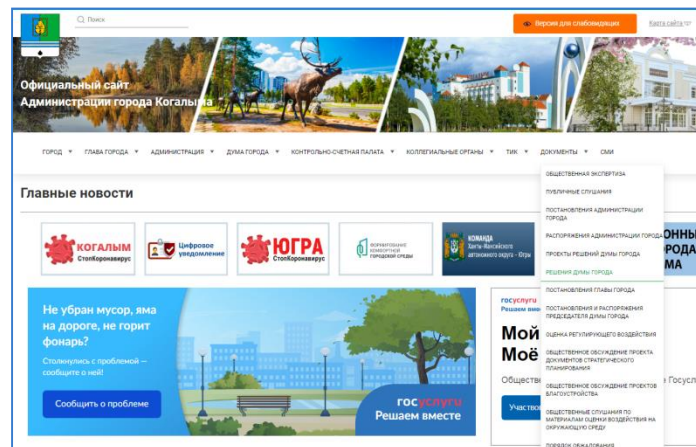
Поиск

Версия для слабовидящих

Карта сайта

Официальный сайт Администрации города Когалыма

ГОРОД ▾ ГЛАВА ГОРОДА ▾ АДМИНИСТРАЦИЯ ▾ ДУМА ГОРОДА ▾ КОНТРОЛЬНО-СЧЕТНАЯ ПАЛАТА ▾ КОЛЛЕГИАЛЬНЫЕ ОРГАНЫ ▾ ТИК ▾ ДОКУМЕНТЫ ▾ СМИ

Главные новости

КОГАЛЫМ СтопКоронавирус

Цифровое уведомление

ЮГРА СтопКоронавирус

ФОРМИРОВАНИЕ КОМФОРТНОЙ ГОРОДСКОЙ СРЕДЫ

КОМАНДА Ханты-Мансийского автономного округа – Югры

ОННЫ ГОРОДА МА

ОБЩЕСТВЕННАЯ ЭКСПЕРТИЗА

ПУБЛИЧНЫЕ СЛУШАНИЯ

ПОСТАНОВЛЕНИЯ АДМИНИСТРАЦИИ ГОРОДА

РАСПОРЯЖЕНИЯ АДМИНИСТРАЦИИ ГОРОДА

ПРОЕКТЫ РЕШЕНИЙ ДУМЫ ГОРОДА

РЕШЕНИЯ ДУМЫ ГОРОДА

ПОСТАНОВЛЕНИЯ ГЛАВЫ ГОРОДА

ПОСТАНОВЛЕНИЯ И РАСПОРЯЖЕНИЯ ПРЕДСЕДАТЕЛЯ ДУМЫ ГОРОДА

ОЦЕНКА РЕГУЛИРУЮЩЕГО ВОЗДЕЙСТВИЯ

ОБЩЕСТВЕННОЕ ОБСУЖДЕНИЕ ПРОЕКТА ДОКУМЕНТОВ СТРАТЕГИЧЕСКОГО ПЛАНИРОВАНИЯ

ОБЩЕСТВЕННОЕ ОБСУЖДЕНИЕ ПРОЕКТОВ БЛАГОУСТРОЙСТВА

ОБЩЕСТВЕННЫЕ СЛУШАНИЯ ПО МАТЕРИАЛАМ ОЦЕНКИ ВОЗДЕЙСТВИЯ НА ОКРУЖАЮЩУЮ СРЕДУ

ПОРЯДОК ОБЖАЛОВАНИЯ

Не убран мусор, яма на дороге, не горит фонарь?

Столкнулись с проблемой — сообщите о ней!

Сообщить о проблеме

госуслуги Решаем вместе

госуслуги Решаем вмес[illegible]

Мой Моё

Обществ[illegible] Госусл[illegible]

Участво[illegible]